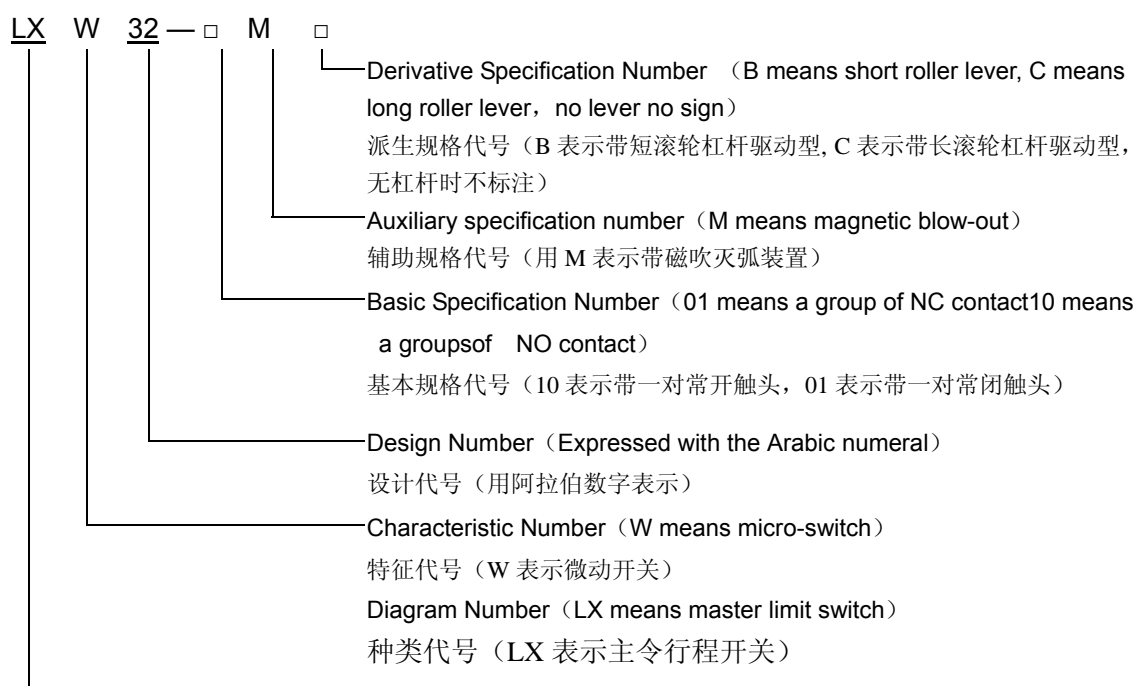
LX W 32 — □ M □

Derivative Specification Number （B means short roller lever, C means long roller lever，no lever no sign）
派生规格代号（B 表示带短滚轮杠杆驱动型, C 表示带长滚轮杠杆驱动型，无杠杆时不标注）

Auxiliary specification number（M means magnetic blow-out）
辅助规格代号（用 M 表示带磁吹灭弧装置）

Basic Specification Number（01 means a group of NC contact10 means a groupsof NO contact）
基本规格代号（10 表示带一对常开触头，01 表示带一对常闭触头）

Design Number（Expressed with the Arabic numeral）
设计代号（用阿拉伯数字表示）

Characteristic Number（W means micro-switch）
特征代号（W 表示微动开关）

Diagram Number（LX means master limit switch）
种类代号（LX 表示主令行程开关）